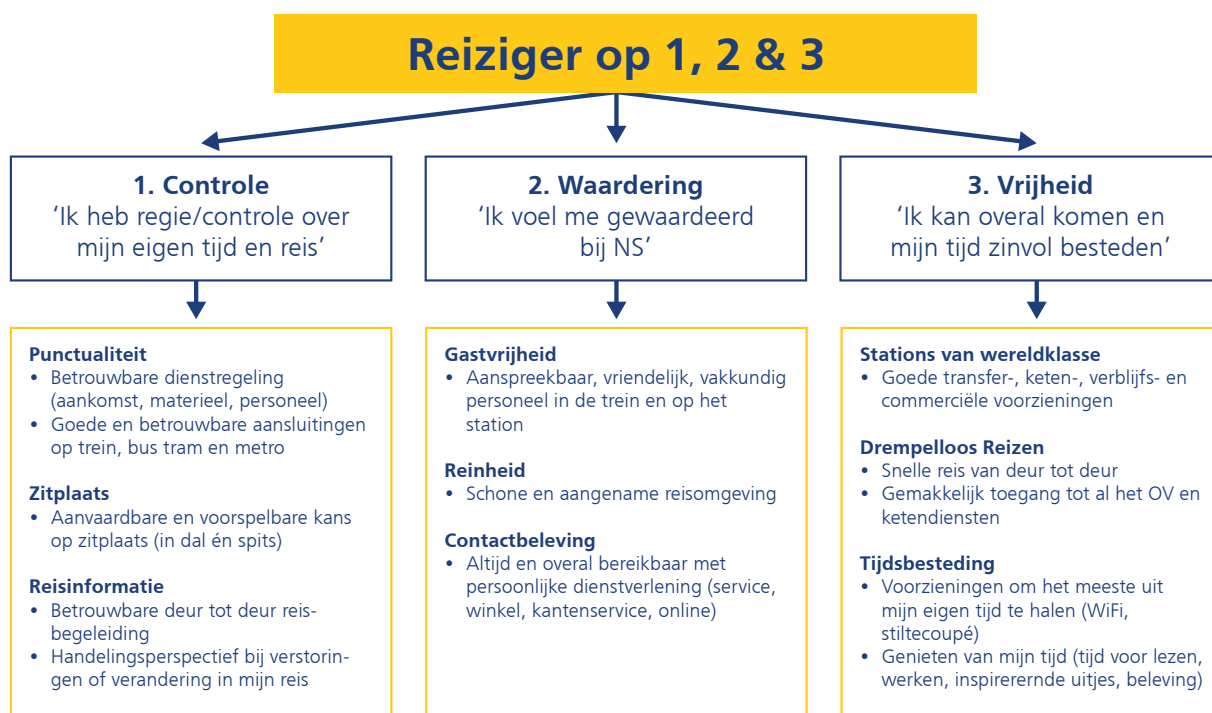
Reiziger op 1, 2 & 3

1. Controle
'Ik heb regie/controle over mijn eigen tijd en reis'

Punctualiteit
• Betrouwbare dienstregeling (aankomst, materieel, personeel)
• Goede en betrouwbare aansluitingen op trein, bus tram en metro

Zitplaats
• Aanvaardbare en voorspelbare kans op zitplaats (in dal én spits)

Reisinformatie
• Betrouwbare deur tot deur reis-begeleiding
• Handelingsperspectief bij verstoringen of verandering in mijn reis

2. Waardering
'Ik voel me gewaardeerd bij NS'

Gastvrijheid
• Aanspreekbaar, vriendelijk, vakkundig personeel in de trein en op het station

Reinheid
• Schone en aangename reisomgeving

Contactbeleving
• Altijd en overal bereikbaar met persoonlijke dienstverlening (service, winkel, kantenservice, online)

3. Vrijheid
'Ik kan overal komen en mijn tijd zinvol besteden'

Stations van wereldklasse
• Goede transfer-, keten-, verblijfs- en commerciële voorzieningen

Drempelloos Reizen
• Snelle reis van deur tot deur
• Gemakkelijk toegang tot al het OV en ketendiensten

Tijdsbesteding
• Voorzieningen om het meeste uit mijn eigen tijd te halen (WiFi, stiltecoupé)
• Genieten van mijn tijd (tijd voor lezen, werken, inspirerernde uitjes, beleving)